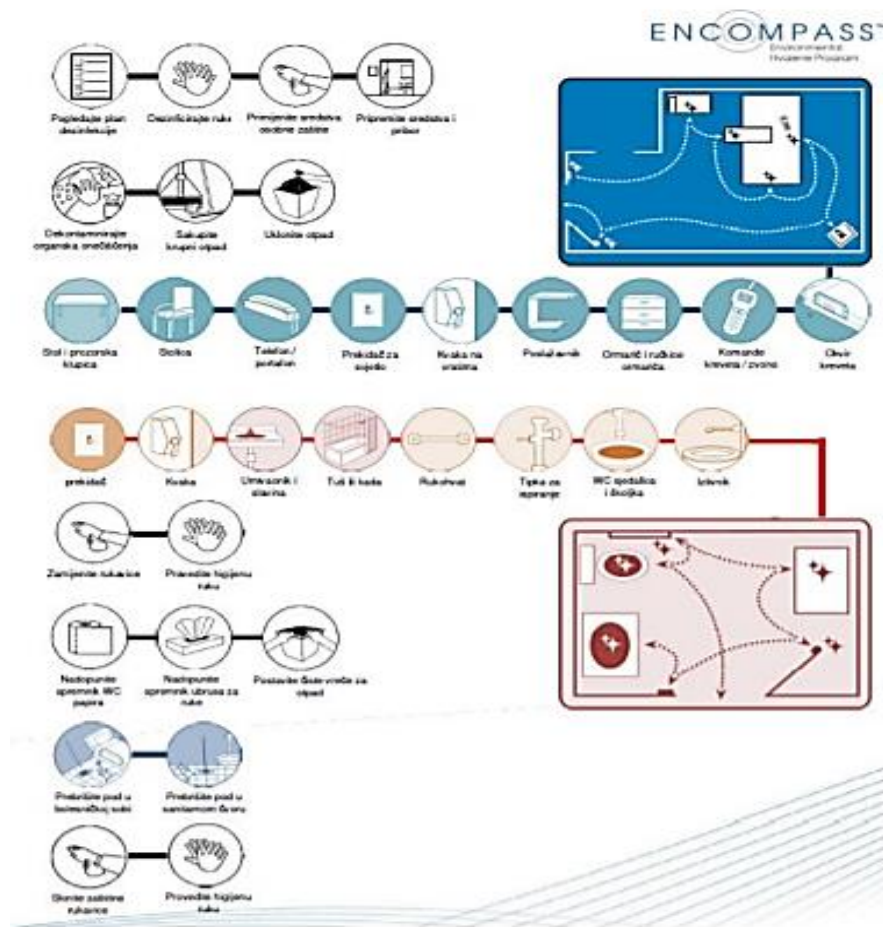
ENCOMPASS™
Environmental Hygiene Program

Pogledajte plan dezinfekcije
Dezinficirajte ruke
Primijenite sredstva osobne zaštite
Pripremite sredstva i pribor

Dekontaminirajte organska onečišćenja
Sakupite krupni otpad
Uklonite otpad

Stol i prozorska klupica
Stolica
Telefon / portafon
Prekidač za svjetlo
Kvaka na vratima
Postolje
Ormarić i ručkice ormarića
Komande kreveta / zvono
Okvir kreveta

prekidač
Kvaka
Umivaonik i slavina
Tuš ili kada
Rukohvat
Tipka za ispiranje
WC spodalica i školjka
Izlevnik

Zamijenite rukavice
Provedite higijenu ruku

Nadopunite spremnik WC papira
Nadopunite spremnik ubrusa za ruke
Postavite čiste vrećice za otpad

Prebrišite pod u bolesničkoj sobi
Prebrišite pod u sanitarnom čvoru

Skinite zaštitne rukavice
Provedite higijenu ruku